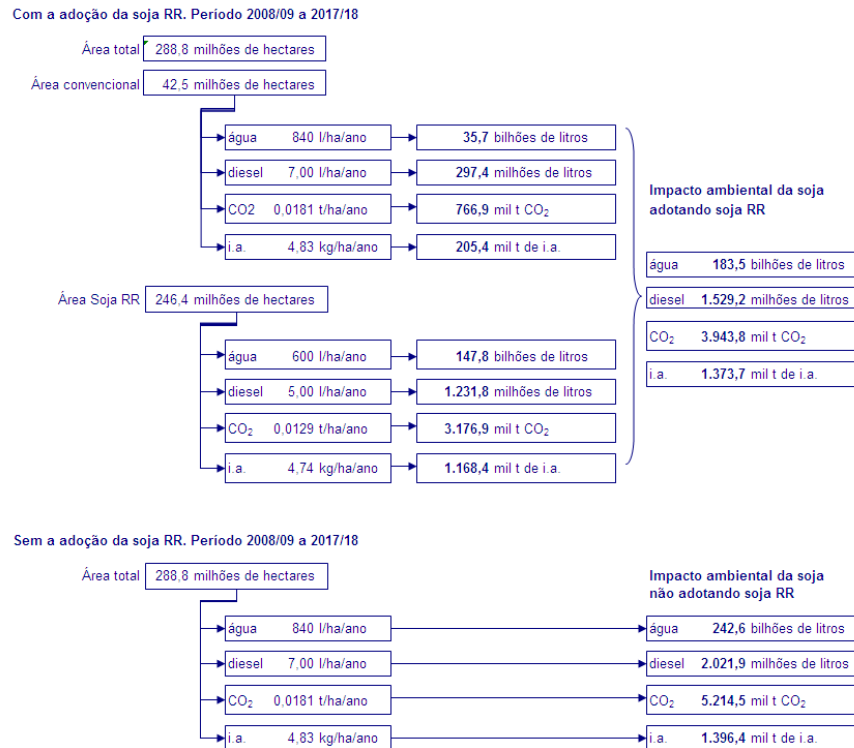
Com a adoção da soja RR. Período 2008/09 a 2017/18

Área total 288,8 milhões de hectares

Área convencional 42,5 milhões de hectares

água 840 l/ha/ano → 35,7 bilhões de litros

diesel 7,00 l/ha/ano → 297,4 milhões de litros

CO2 0,0181 t/ha/ano → 766,9 mil t $CO_2$

i.a. 4,83 kg/ha/ano → 205,4 mil t de i.a.

Área Soja RR 246,4 milhões de hectares

água 600 l/ha/ano → 147,8 bilhões de litros

diesel 5,00 l/ha/ano → 1.231,8 milhões de litros

$CO_2$ 0,0129 t/ha/ano → 3.176,9 mil t $CO_2$

i.a. 4,74 kg/ha/ano → 1.168,4 mil t de i.a.

Impacto ambiental da soja adotando soja RR

água 183,5 bilhões de litros

diesel 1.529,2 milhões de litros

$CO_2$ 3.943,8 mil t $CO_2$

i.a. 1.373,7 mil t de i.a.

Sem a adoção da soja RR. Período 2008/09 a 2017/18

Área total 288,8 milhões de hectares

Impacto ambiental da soja não adotando soja RR

água 840 l/ha/ano → água 242,6 bilhões de litros

diesel 7,00 l/ha/ano → diesel 2.021,9 milhões de litros

$CO_2$ 0,0181 t/ha/ano → $CO_2$ 5.214,5 mil t $CO_2$

i.a. 4,83 kg/ha/ano → i.a. 1.396,4 mil t de i.a.